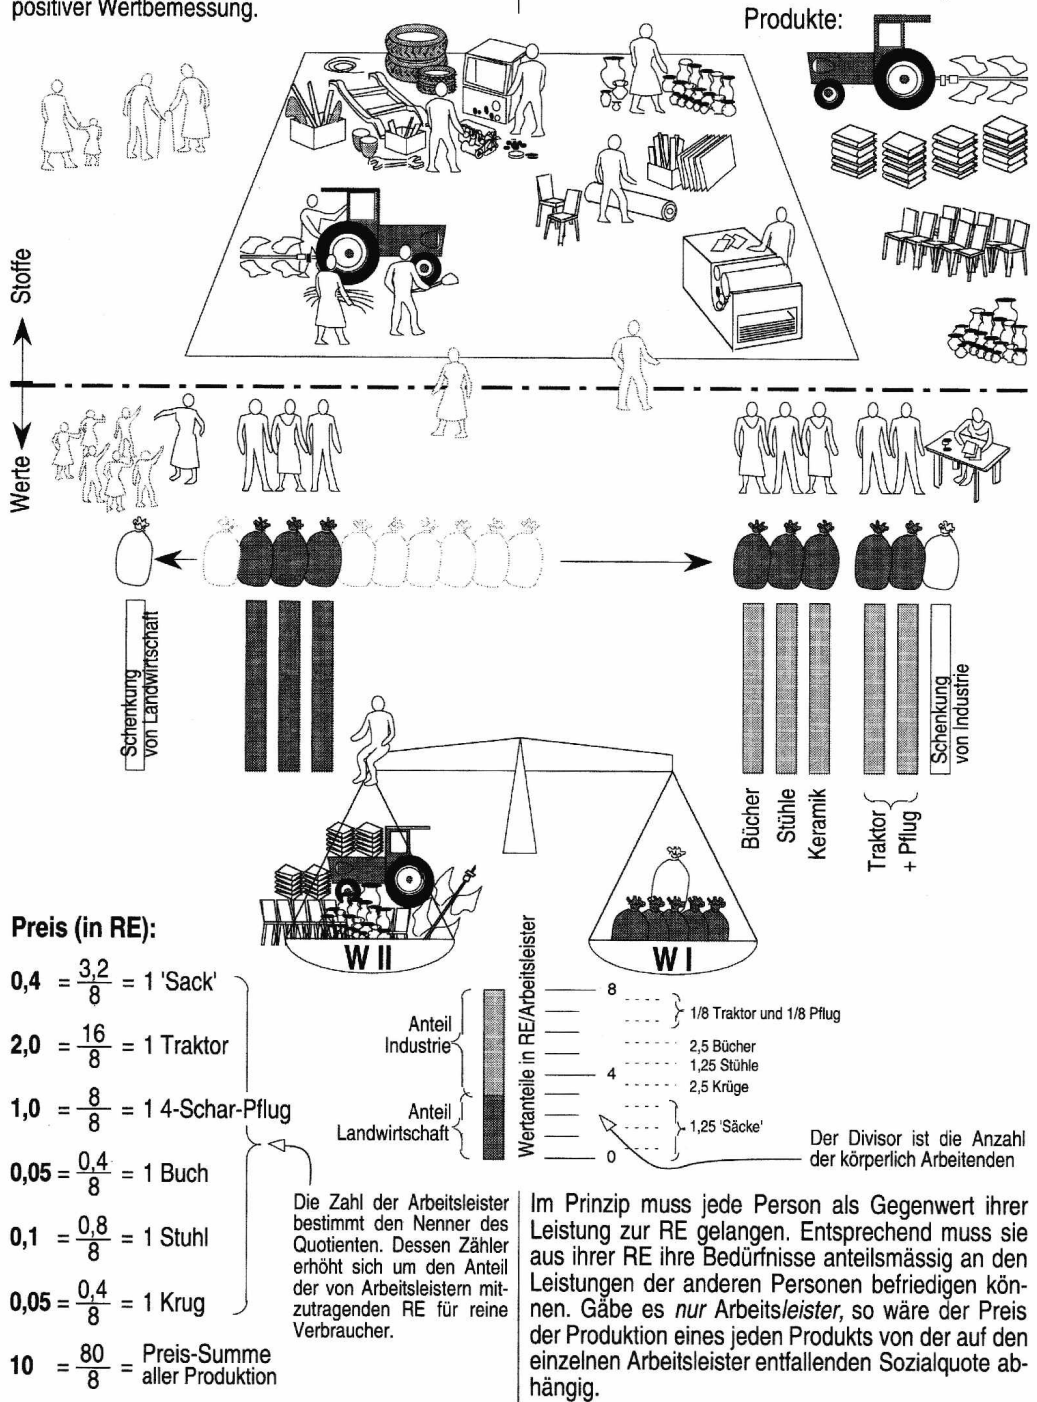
positiver Wertbemessung.

Produkte:

Stoffe

Werte

Schenkung von Landwirtschaft

Schenkung von Industrie

Bücher
Stühle
Keramik
Traktor + Pflug

W II
W I

Preis (in RE):

**0,4** $= \frac{3,2}{8} =$ 1 'Sack'

**2,0** $= \frac{16}{8} =$ 1 Traktor

**1,0** $= \frac{8}{8} =$ 1 4-Schar-Pflug

**0,05** $= \frac{0,4}{8} =$ 1 Buch

**0,1** $= \frac{0,8}{8} =$ 1 Stuhl

**0,05** $= \frac{0,4}{8} =$ 1 Krug

**10** $= \frac{80}{8} =$ Preis-Summe aller Produktion

Wertanteile in RE/Arbeitsleister

Anteil Industrie

Anteil Landwirtschaft

8
4
0

1/8 Traktor und 1/8 Pflug
2,5 Bücher
1,25 Stühle
2,5 Krüge
1,25 'Säcke'

Der Divisor ist die Anzahl der körperlich Arbeitenden

Die Zahl der Arbeitsleister bestimmt den Nenner des Quotienten. Dessen Zähler erhöht sich um den Anteil der von Arbeitsleistern mitzutragenden RE für reine Verbraucher.

Im Prinzip muss jede Person als Gegenwert ihrer Leistung zur RE gelangen. Entsprechend muss sie aus ihrer RE ihre Bedürfnisse anteilsmässig an den Leistungen der anderen Personen befriedigen können. Gäbe es *nur* Arbeits*leister*, so wäre der Preis der Produktion eines jeden Produkts von der auf den einzelnen Arbeitsleister entfallenden Sozialquote abhängig.